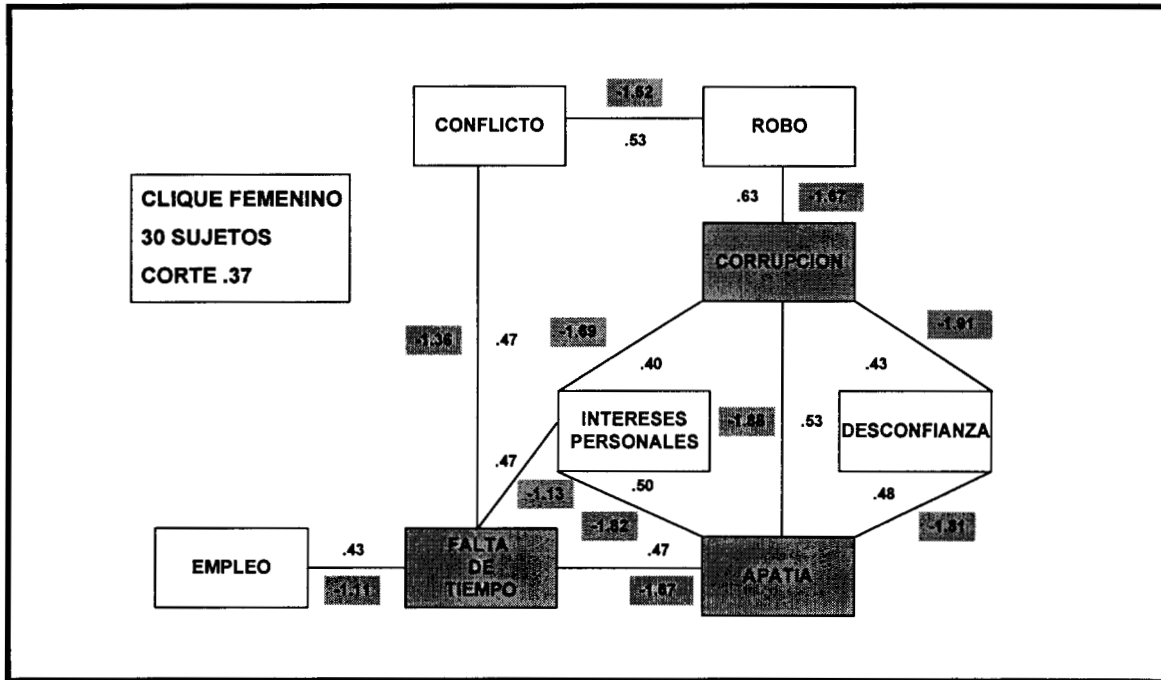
CONFLICTO

-1.62

.53

ROBO

CLIQUE FEMENINO
30 SUJETOS
CORTE .37

.63

-1.67

CORRUPCION

-1.36

.47

-1.69

.40

-1.91

.43

INTERESES PERSONALES

-1.48

.53

DESCONFIANZA

.47

-1.13

.50

.48

-1.82

-1.31

EMPLEO

.43

-1.11

FALTA DE TIEMPO

.47

-1.67

APATIA